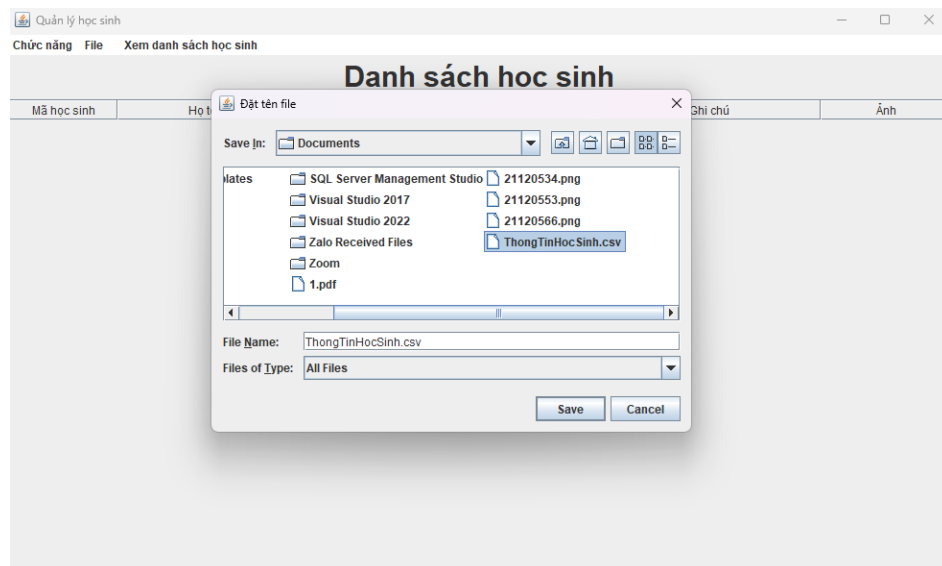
Quản lý học sinh

Chức năng File Xem danh sách học sinh

Danh sách hoc sinh

| Mã học sinh | Họ t | Ghi chú | Ảnh |
|---|---|---|---|

Đặt tên file

Save In: Documents

plates
SQL Server Management Studio
Visual Studio 2017
Visual Studio 2022
Zalo Received Files
Zoom
1.pdf
21120534.png
21120553.png
21120566.png
ThongTinHocSinh.csv

File Name: ThongTinHocSinh.csv

Files of Type: All Files

Save Cancel